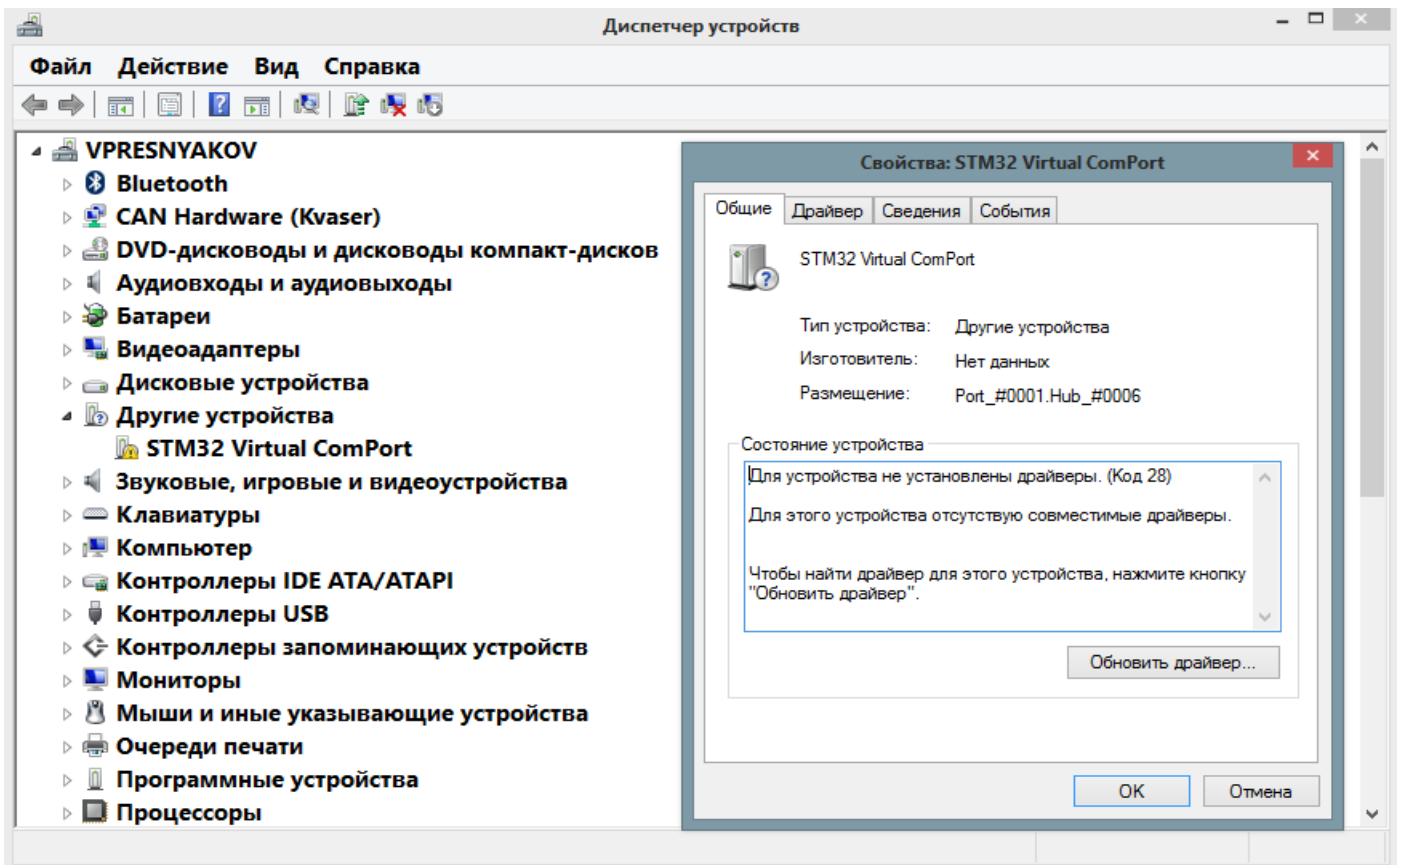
Диспетчер устройств

Файл Действие Вид Справка

VPRESNYAKOV
Bluetooth
CAN Hardware (Kvaser)
DVD-дисководы и дисководы компакт-дисков
Аудиовходы и аудиовыходы
Батареи
Видеоадаптеры
Дисковые устройства
Другие устройства
STM32 Virtual ComPort
Звуковые, игровые и видеоустройства
Клавиатуры
Компьютер
Контроллеры IDE ATA/ATAPI
Контроллеры USB
Контроллеры запоминающих устройств
Мониторы
Мыши и иные указывающие устройства
Очереди печати
Программные устройства
Процессоры

Свойства: STM32 Virtual ComPort

Общие Драйвер Сведения События

STM32 Virtual ComPort

Тип устройства: Другие устройства
Изготовитель: Нет данных
Размещение: Port_#0001.Hub_#0006

Состояние устройства

Для устройства не установлены драйверы. (Код 28)

Для этого устройства отсутствую совместимые драйверы.

Чтобы найти драйвер для этого устройства, нажмите кнопку "Обновить драйвер".

Обновить драйвер...

OK Отмена